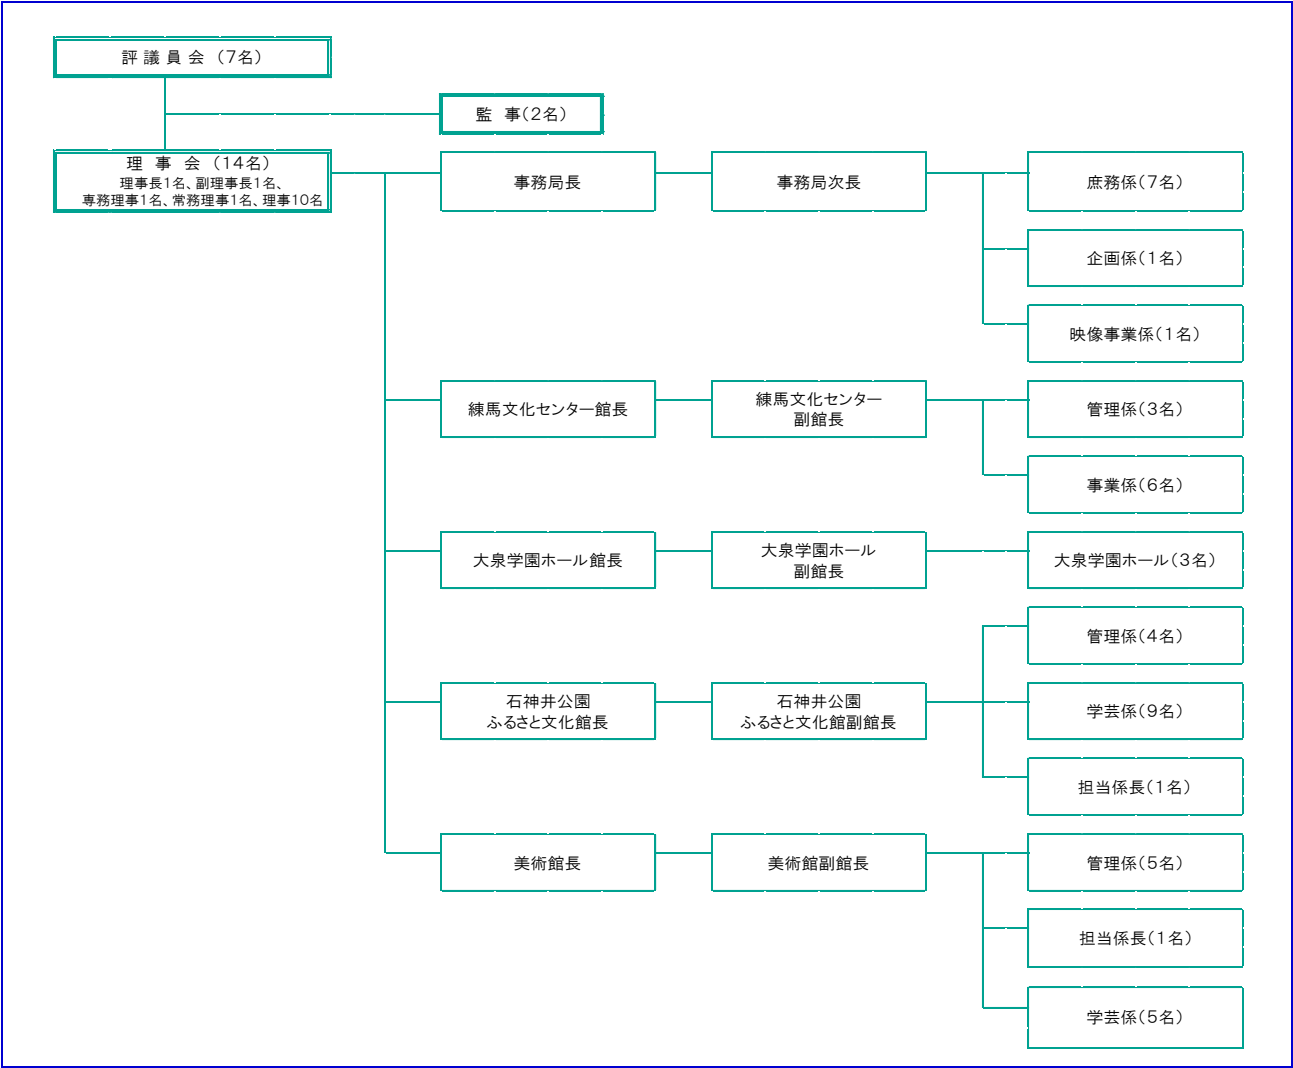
評 議 員 会 （7名）

監 事（2名）

理 事 会 （14名）
理事長1名、副理事長1名、
専務理事1名、常務理事1名、理事10名

事務局長

事務局次長

庶務係（7名）

企画係（1名）

映像事業係（1名）

練馬文化センター館長

練馬文化センター
副館長

管理係（3名）

事業係（6名）

大泉学園ホール館長

大泉学園ホール
副館長

大泉学園ホール（3名）

石神井公園
ふるさと文化館長

石神井公園
ふるさと文化館副館長

管理係（4名）

学芸係（9名）

担当係長（1名）

美術館長

美術館副館長

管理係（5名）

担当係長（1名）

学芸係（5名）